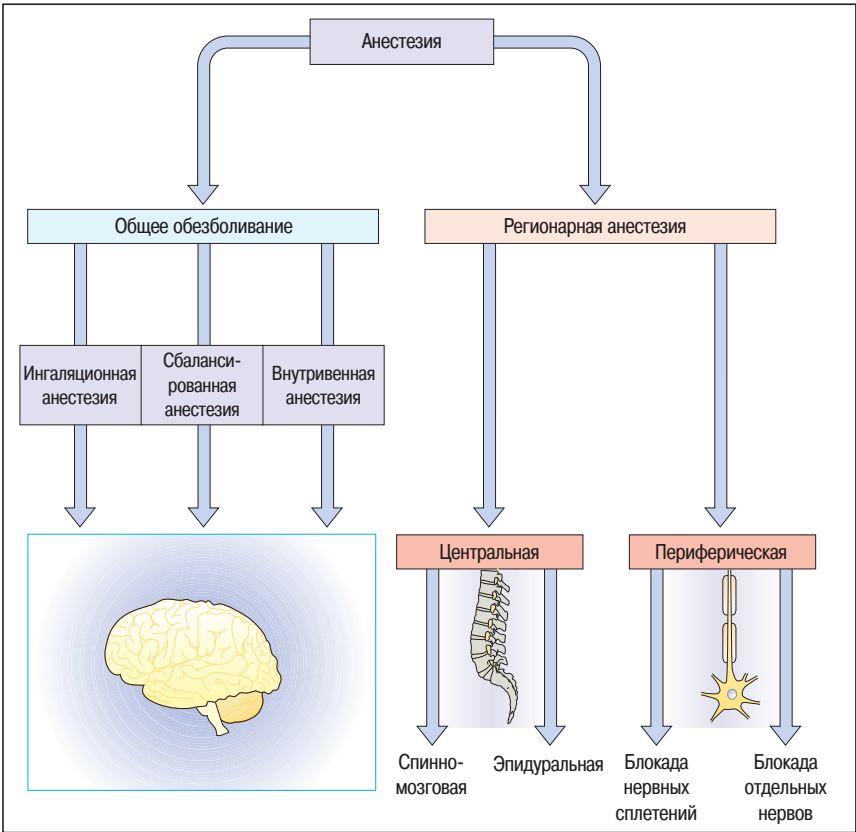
Анестезия

Общее обезболивание

Регионарная анестезия

Ингаляционная анестезия

Сбалансированная анестезия

Внутривенная анестезия

Центральная

Периферическая

Спинномозговая

Эпидуральная

Блокада нервных сплетений

Блокада отдельных нервов